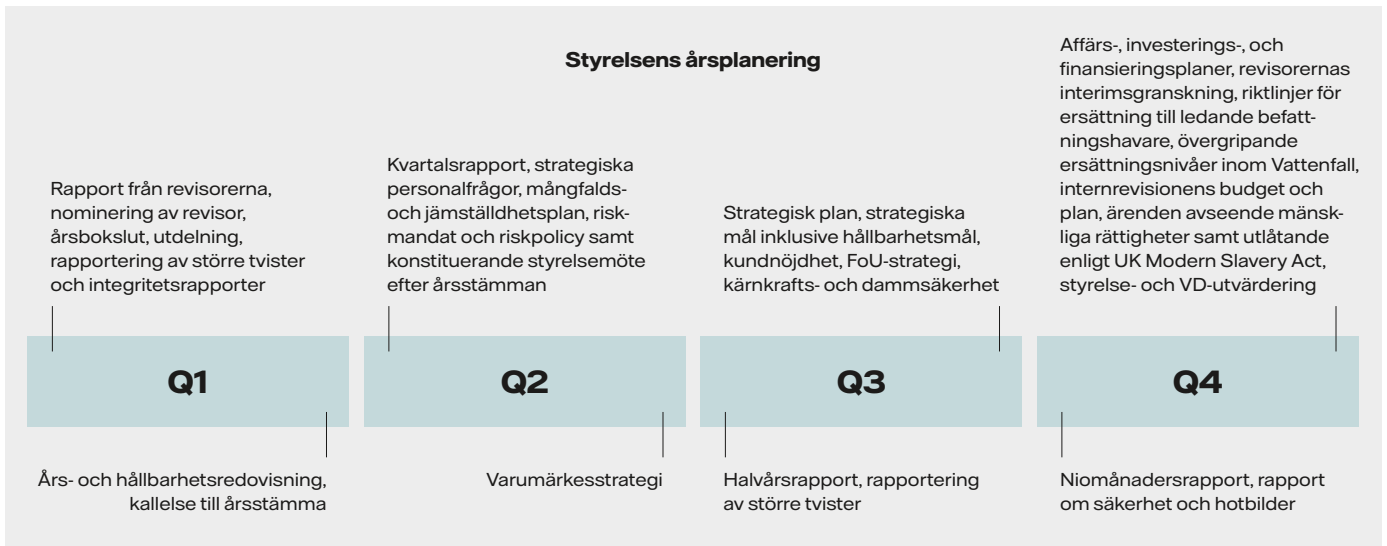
Styrelsens årsplanering

Rapport från revisorerna, nominering av revisor, årsbokslut, utdelning, rapportering av större tvister och integritetsrapporter

Kvartalsrapport, strategiska personalfrågor, mångfalds- och jämställdhetsplan, riskmandat och riskpolicy samt konstituerande styrelsemöte efter årsstämman

Strategisk plan, strategiska mål inklusive hållbarhetsmål, kundnöjdhet, FoU-strategi, kärnkrafts- och dammsäkerhet

Affärs-, investerings-, och finansieringsplaner, revisorernas interimsgranskning, riktlinjer för ersättning till ledande befattningshavare, övergripande ersättningsnivåer inom Vattenfall, internrevisionens budget och plan, ärenden avseende mänskliga rättigheter samt utlåtande enligt UK Modern Slavery Act, styrelse- och VD-utvärdering

Q1

Q2

Q3

Q4

Års- och hållbarhetsredovisning, kallelse till årsstämma

Varumärkesstrategi

Halvårsrapport, rapportering av större tvister

Niomånadersrapport, rapport om säkerhet och hotbilder